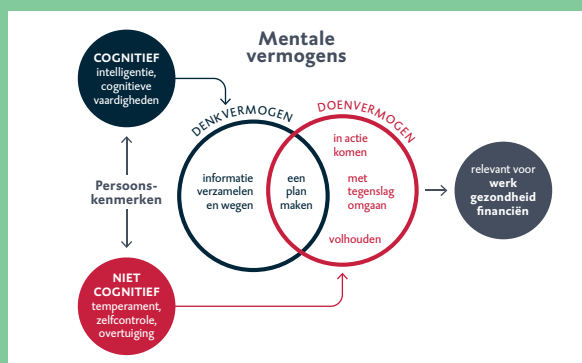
Mentale vermogens

COGNITIEF
intelligentie, cognitieve vaardigheden

Persoonskenmerken

NIET COGNITIEF
temperament, zelfcontrole, overtuiging

DENKVERMOGEN

DOENVERMOGEN

informatie verzamelen en wegen

een plan maken

in actie komen

met tegenslag omgaan

volhouden

relevant voor
werk
gezondheid
financiën